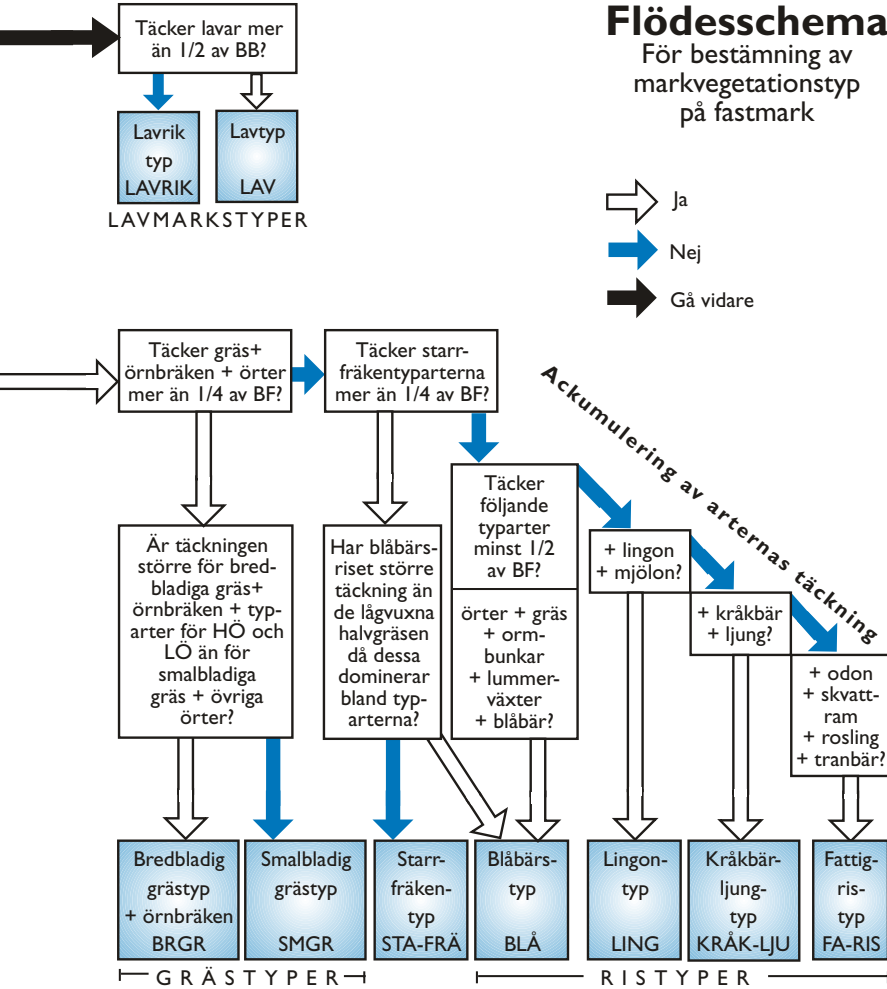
Flödesschema
För bestämning av markvegetationstyp på fastmark

Täcker lavar mer än 1/2 av BB?

Lavrik typ LAVRIK

Lavtyp LAV

LAVMARKSTYPER

Ja

Nej

Gå vidare

Täcker gräs+ örnbräken + örter mer än 1/4 av BF?

Täcker starrfräkentyparterna mer än 1/4 av BF?

Ackumulering av arternas täckning

Täcker följande typarter minst 1/2 av BF?

örter + gräs + ormbunkar + lummerväxter + blåbär?

+ lingon + mjölon?

+ kråkbär + ljung?

+ odon + skvattram + rosling + tranbär?

Är täckningen större för bredbladiga gräs+ örnbräken + typarter för HÖ och LÖ än för smalbladiga gräs + övriga örter?

Har blåbärsriset större täckning än de lågvuxna halvgräsen då dessa dominerar bland typarterna?

Bredbladig grästyp + örnbräken BRGR

Smalbladig grästyp SMGR

Starrfräkentyp STA-FRÄ

Blåbärstyp BLÅ

Lingontyp LING

Kråkbärljungtyp KRÅK-LJU

Fattigristyp FA-RIS

GRÄSTYPER

RISTYPER